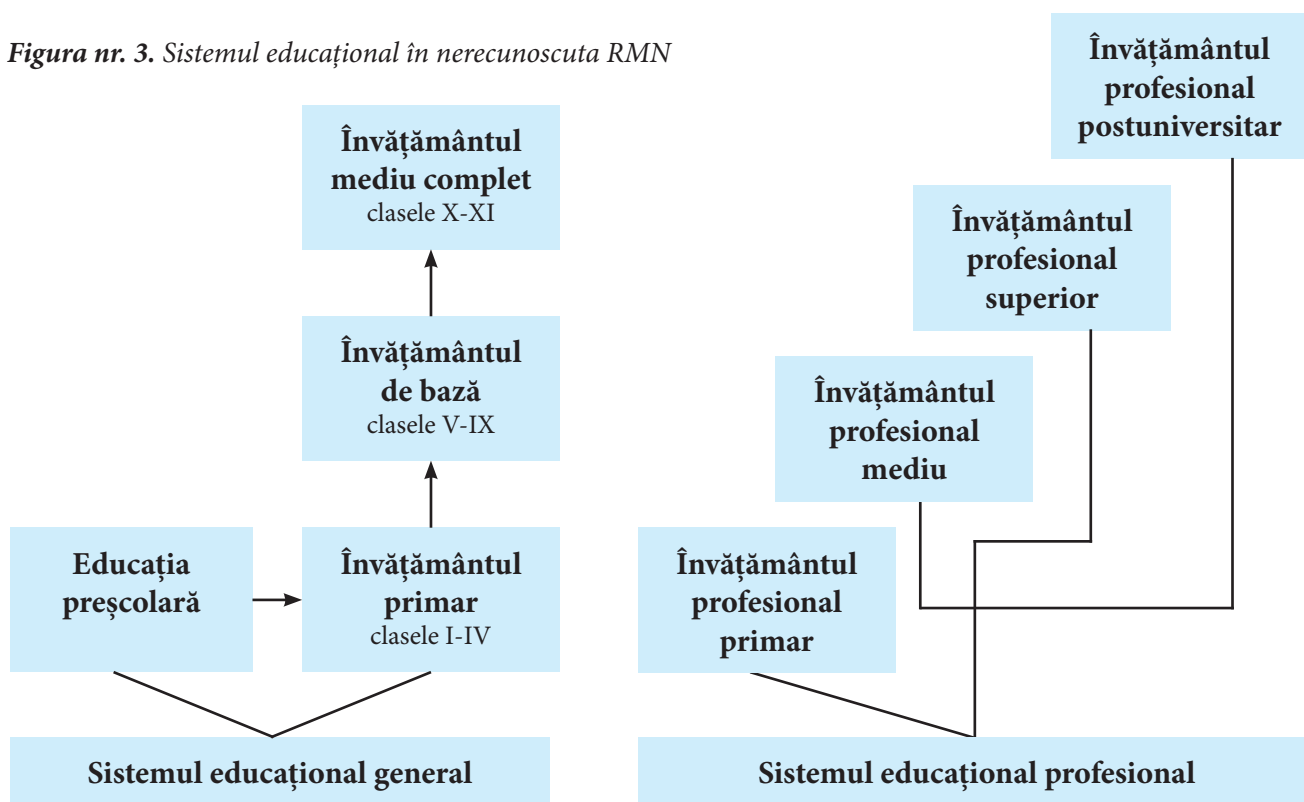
**Figura nr. 3.** Sistemul educațional în nerecunoscuta RMN

Învățământul mediu complet
clasele X-XI

Învățământul de bază
clasele V-IX

Educația preșcolară

Învățământul primar
clasele I-IV

Sistemul educațional general

Învățământul profesional postuniversitar

Învățământul profesional superior

Învățământul profesional mediu

Învățământul profesional primar

Sistemul educațional profesional